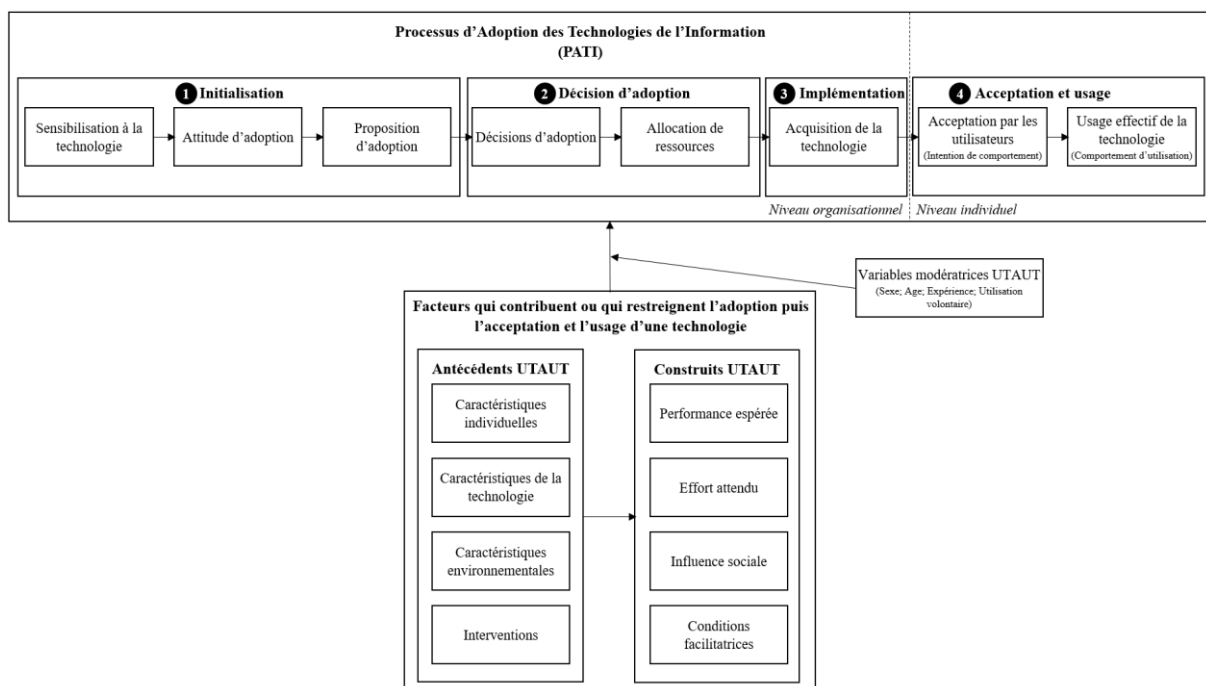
Processus d’Adoption des Technologies de l’Information
(PATI)

1 Initialisation

Sensibilisation à la technologie

Attitude d’adoption

Proposition d’adoption

2 Décision d’adoption

Décisions d’adoption

Allocation de ressources

3 Implémentation

Acquisition de la technologie

4 Acceptation et usage

Acceptation par les utilisateurs
(Intention de comportement)

Usage effectif de la technologie
(Comportement d’utilisation)

Niveau organisationnel

Niveau individuel

Variables modératrices UTAUT
(Sexe; Age; Expérience; Utilisation volontaire)

Facteurs qui contribuent ou qui restreignent l’adoption puis l’acceptation et l’usage d’une technologie

Antécédents UTAUT

Caractéristiques individuelles

Caractéristiques de la technologie

Caractéristiques environnementales

Interventions

Construits UTAUT

Performance espérée

Effort attendu

Influence sociale

Conditions facilitatrices